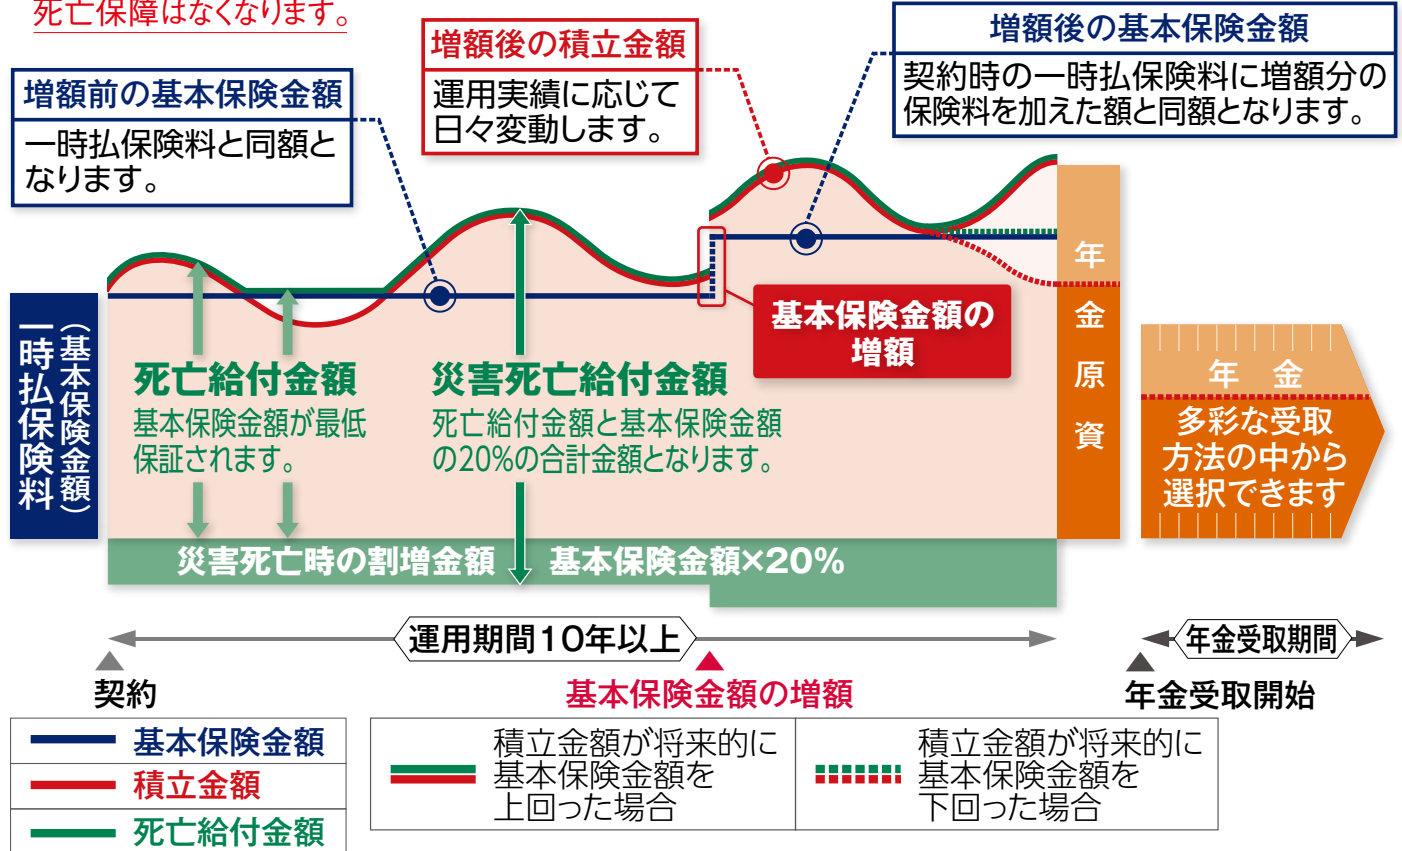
死亡保障はなくなります。

増額後の積立金額
運用実績に応じて日々変動します。

増額後の基本保険金額
契約時の一時払保険料に増額分の保険料を加えた額と同額となります。

増額前の基本保険金額
一時払保険料と同額となります。

一時払保険料
（基本保険金額）

死亡給付金額
基本保険金額が最低保証されます。

災害死亡給付金額
死亡給付金額と基本保険金額の20%の合計金額となります。

基本保険金額の増額

年金原資

年　金
多彩な受取方法の中から選択できます

災害死亡時の割増金額　基本保険金額×20%

運用期間10年以上

年金受取期間

契約

基本保険金額の増額

年金受取開始

| 基本保険金額 |
|---|
| 積立金額 |
| 死亡給付金額 |

積立金額が将来的に基本保険金額を上回った場合

積立金額が将来的に基本保険金額を下回った場合